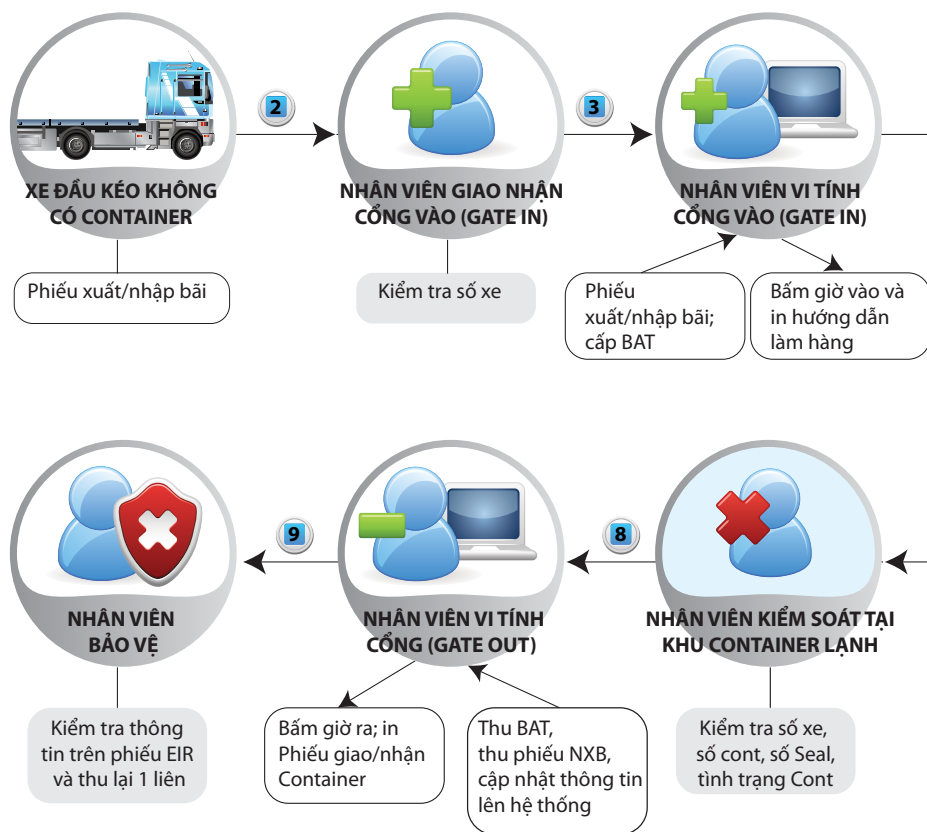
XE ĐẦU KÉO KHÔNG CÓ CONTAINER

Phiếu xuất/nhập bãi

2

NHÂN VIÊN GIAO NHẬN CỔNG VÀO (GATE IN)

Kiểm tra số xe

3

NHÂN VIÊN VI TÍNH CỔNG VÀO (GATE IN)

Phiếu xuất/nhập bãi; cấp BAT

Bấm giờ vào và in hướng dẫn làm hàng

NHÂN VIÊN BẢO VỆ

Kiểm tra thông tin trên phiếu EIR và thu lại 1 liên

9

NHÂN VIÊN VI TÍNH CỔNG (GATE OUT)

Bấm giờ ra; in Phiếu giao/nhận Container

Thu BAT, thu phiếu NXB, cập nhật thông tin lên hệ thống

8

NHÂN VIÊN KIỂM SOÁT TẠI KHU CONTAINER LẠNH

Kiểm tra số xe, số cont, số Seal, tình trạng Cont